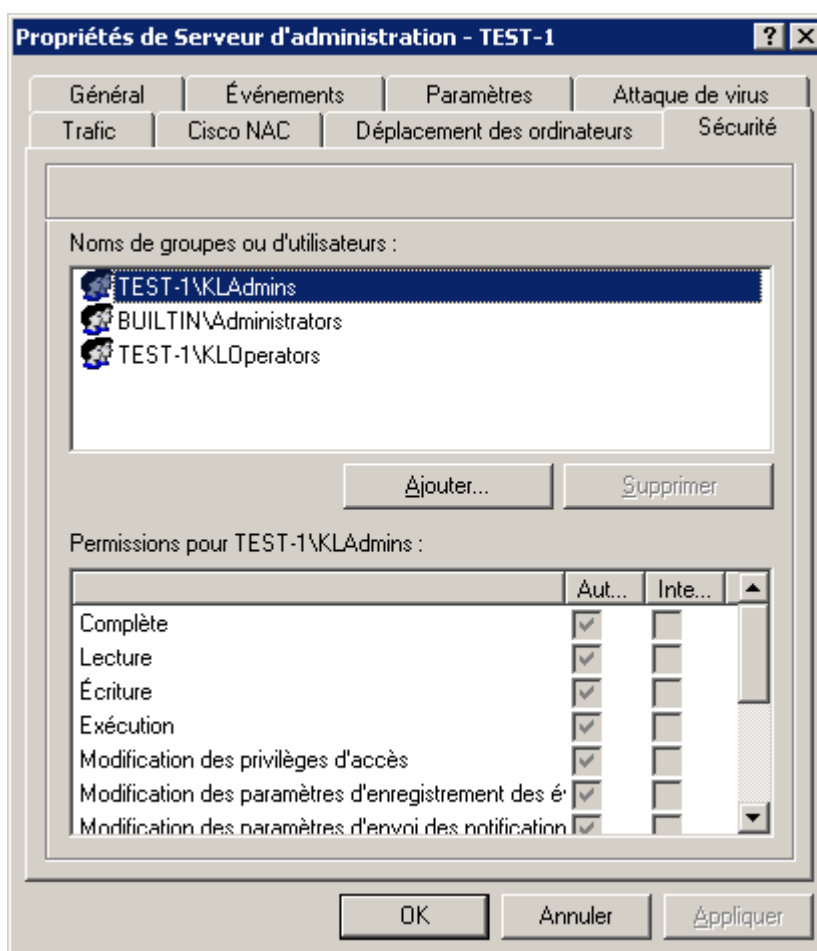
Propriétés de Serveur d'administration - TEST-1

? X

Général | Événements | Paramètres | Attaque de virus
Trafic | Cisco NAC | Déplacement des ordinateurs | Sécurité

Noms de groupes ou d'utilisateurs :

TEST-1\KLAdmins
BUILTIN\Administrators
TEST-1\KLOperators

Ajouter... | Supprimer

Permissions pour TEST-1\KLAdmins :

| | Aut... | Inte... |
|---|---|---|
| Complète | | |
| Lecture | | |
| Écriture | | |
| Exécution | | |
| Modification des privilèges d'accès | | |
| Modification des paramètres d'enregistrement des é | | |
| Modification des paramètres d'envoi des notification | | |

OK | Annuler | Appliquer